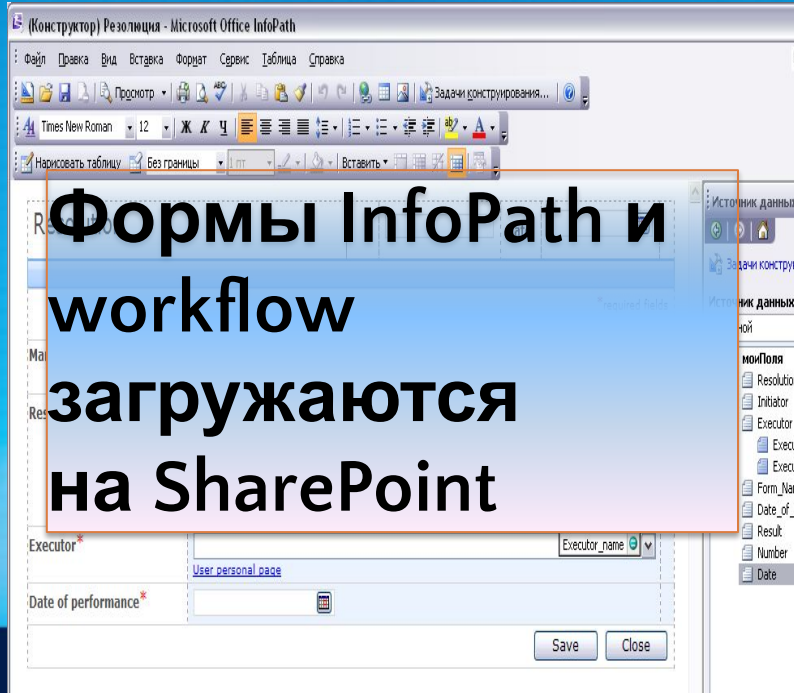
(Конструктор) Резолюция - Microsoft Office InfoPath

Файл Правка Вид Вставка Формат Сервис Таблица Справка

Просмотр Задачи конструирования...

Times New Roman 12 Ж К Ч

Нарисовать таблицу Без границы 1 пт Вставить

Формы InfoPath и workflow загружаются на SharePoint

Resol

*required fields

Ma

Res

Executor*

Executor_name

User personal page

Date of performance*

Save Close

Источник данных

Задачи констру

Источник данных

ной

моиПоля

Resolutio

Initiator

Executor

Execu

Execu

Form_Na

Date_of_

Result

Number

Date